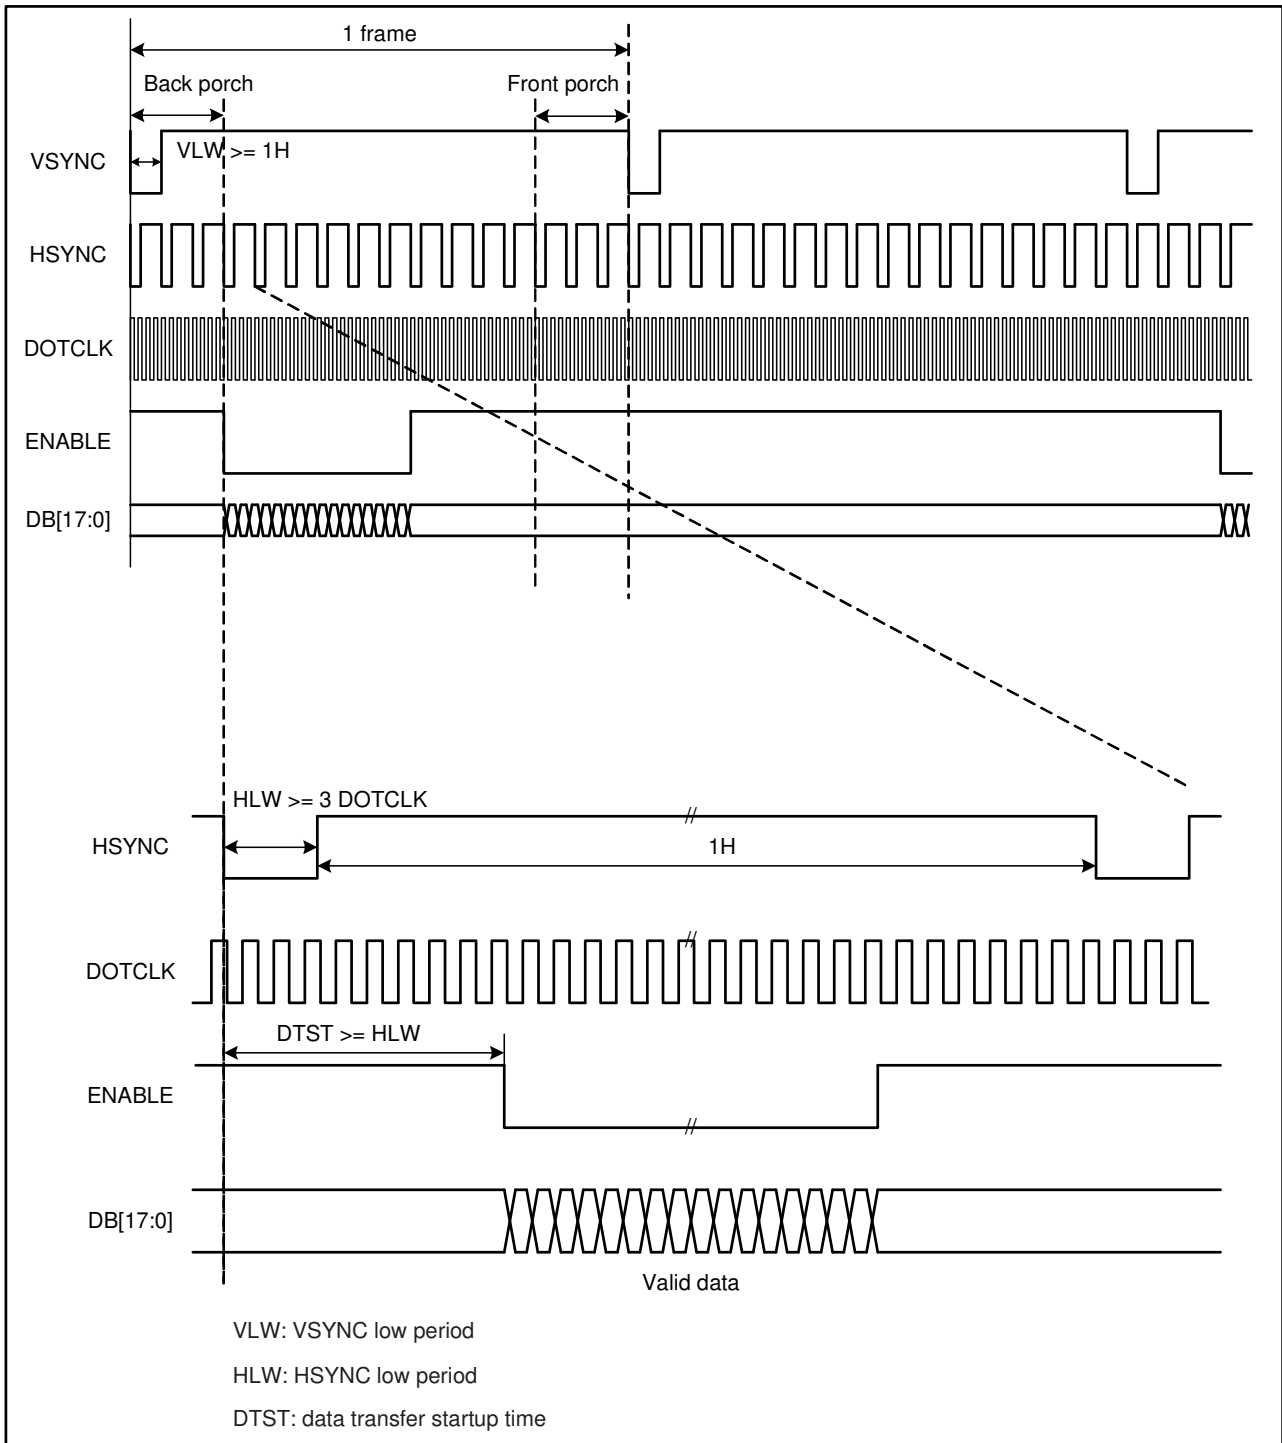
1 frame

Back porch

Front porch

VSYNC

VLW >= 1H

HSYNC

DOTCLK

ENABLE

DB[17:0]

HLW >= 3 DOTCLK

HSYNC

1H

DOTCLK

DTST >= HLW

ENABLE

DB[17:0]

Valid data

VLW: VSYNC low period

HLW: HSYNC low period

DTST: data transfer startup time